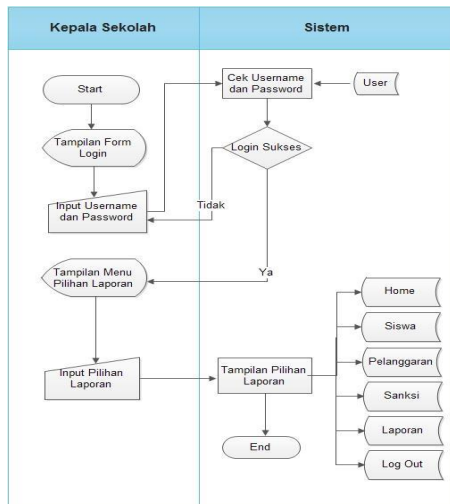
Kepala Sekolah

Sistem

Start

Tampilan Form Login

Input Username dan Password

Cek Username dan Password

User

Login Sukses

Tidak

Ya

Tampilan Menu Pilihan Laporan

Input Pilihan Laporan

Tampilan Pilihan Laporan

End

Home

Siswa

Pelanggaran

Sanksi

Laporan

Log Out